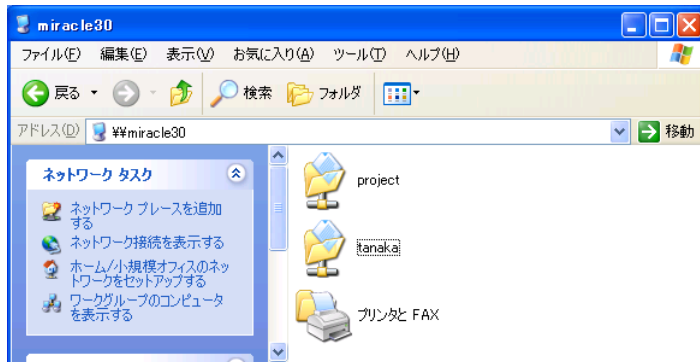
miracle30

ファイル(F) 編集(E) 表示(V) お気に入り(A) ツール(T) ヘルプ(H)

戻る 検索 フォルダ

アドレス(D) ¥¥miracle30 移動

ネットワーク タスク

ネットワーク プレースを追加する

ネットワーク接続を表示する

ホーム/小規模オフィスのネットワークをセットアップする

ワークグループのコンピュータを表示する

project

tanaka

プリンタと FAX